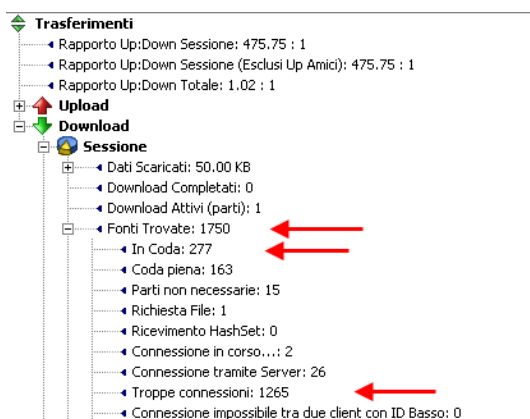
Trasferimenti
Rapporto Up:Down Sessione: 475.75 : 1
Rapporto Up:Down Sessione (Esclusi Up Amici): 475.75 : 1
Rapporto Up:Down Totale: 1.02 : 1
Upload
Download
Sessione
Dati Scaricati: 50.00 KB
Download Completati: 0
Download Attivi (parti): 1
Fonti Trovate: 1750
In Coda: 277
Coda piena: 163
Parti non necessarie: 15
Richiesta File: 1
Ricevimento HashSet: 0
Connessione in corso...: 2
Connessione tramite Server: 26
Troppe connessioni: 1265
Connessione impossibile tra due client con ID Basso: 0